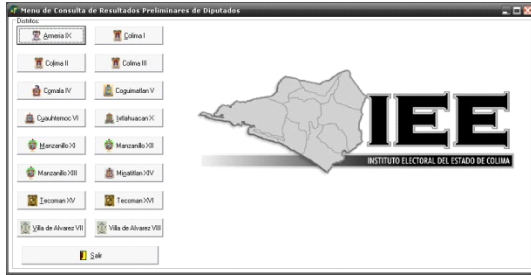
Menu de Consulta de Resultados Preliminares de Diputados

Distritos

Armeria IX

Colima I

Colima II

Colima III

Comala IV

Coquimatlan V

Cuauhtemoc VI

Ixtlahuacan X

Manzanillo XI

Manzanillo XII

Manzanillo XIII

Minatitlan XIV

Tecoman XV

Tecoman XVI

Villa de Alvarez VII

Villa de Alvarez VIII

Salir

IEE

INSTITUTO ELECTORAL DEL ESTADO DE COLIMA